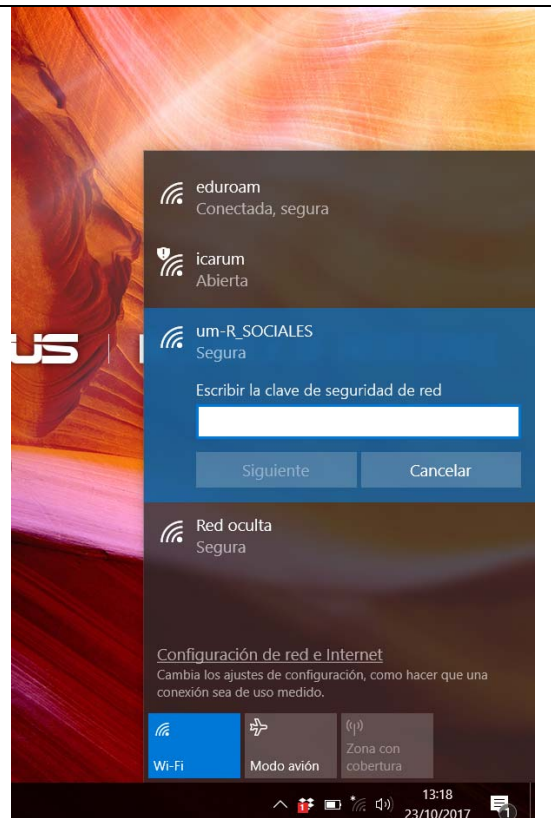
eduroam
Conectada, segura

icarum
Abierta

um-R_SOCIALES
Segura

Escribir la clave de seguridad de red

Siguiente
Cancelar

Red oculta
Segura

Configuración de red e Internet
Cambia los ajustes de configuración, como hacer que una conexión sea de uso medido.

Wi-Fi
Modo avión
Zona con cobertura

13:18
23/10/2017
1